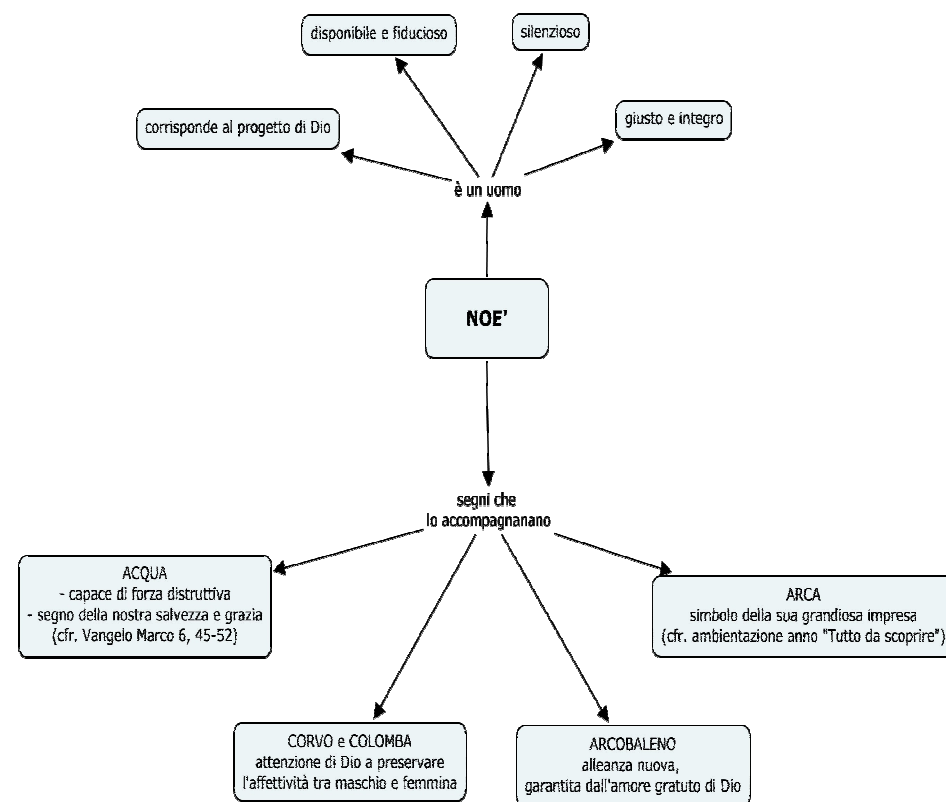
disponibile e fiducioso

silenzioso

corrisponde al progetto di Dio

giusto e integro

è un uomo

NOE'

segni che lo accompagnano

ACQUA
- capace di forza distruttiva
- segno della nostra salvezza e grazia
(cfr. Vangelo Marco 6, 45-52)

ARCA
simbolo della sua grandiosa impresa
(cfr. ambientazione anno "Tutto da scoprire")

CORVO e COLOMBA
attenzione di Dio a preservare l'affettività tra maschio e femmina

ARCOBALENO
alleanza nuova,
garantita dall'amore gratuto di Dio